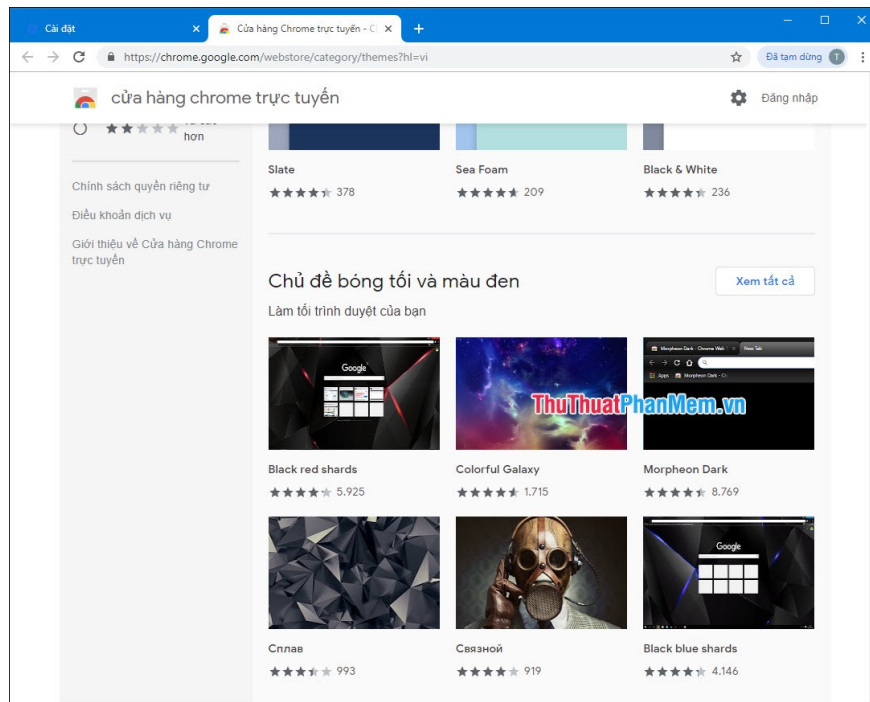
Cài đặt ×
Cửa hàng Chrome trực tuyến - C ×
+

https://chrome.google.com/webstore/category/themes?hl=vi

Đã tạm dừng T

cửa hàng chrome trực tuyến

Đăng nhập

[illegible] hơn

Chính sách quyền riêng tư

Điều khoản dịch vụ

Giới thiệu về Cửa hàng Chrome trực tuyến

Slate
378

Sea Foam
209

Black & White
236

Chủ đề bóng tối và màu đen

Xem tất cả

Làm tối trình duyệt của bạn

Google

Morpheon Dark - Chrome Web
New Tab
Apps
Morpheon Dark - Ch

ThuThuatPhanMem.vn

Black red shards
5.925

Colorful Galaxy
1.715

Morpheon Dark
8.769

Google

Сплав
993

Связной
919

Black blue shards
4.146